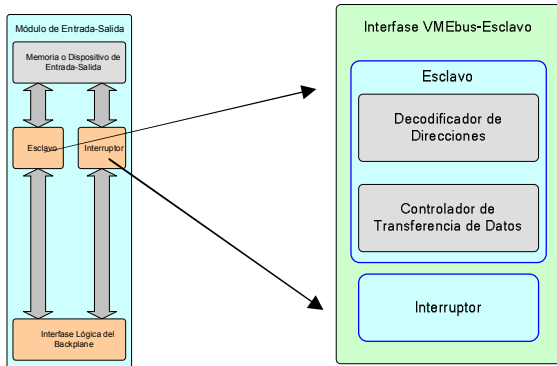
Módulo de Entrada-Salida

Memoria o Dispositivo de Entrada-Salida

Esclavo

Interruptor

Interfase Lógica del Backplane

Interfase VMEbus-Esclavo

Esclavo

Decodificador de Direcciones

Controlador de Transferencia de Datos

Interruptor